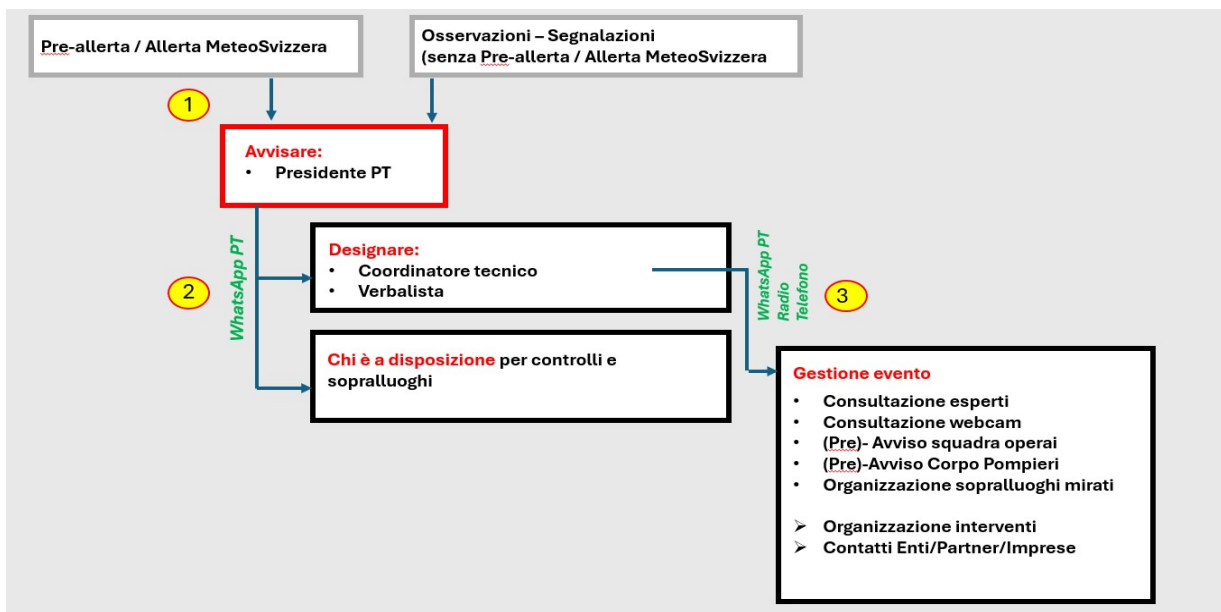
Pre-allerta / Allerta MeteoSvizzera

Osservazioni – Segnalazioni
(senza Pre-allerta / Allerta MeteoSvizzera

1

Avvisare:
• Presidente PT

WhatsApp PT

2

Designare:
• Coordinatore tecnico
• Verbalista

WhatsApp PT
Radio
Telefono

3

Chi è a disposizione per controlli e sopralluoghi

Gestione evento
• Consultazione esperti
• Consultazione webcam
• (Pre)- Avviso squadra operai
• (Pre)-Avviso Corpo Pompieri
• Organizzazione sopralluoghi mirati

➢ Organizzazione interventi
➢ Contatti Enti/Partner/Imprese